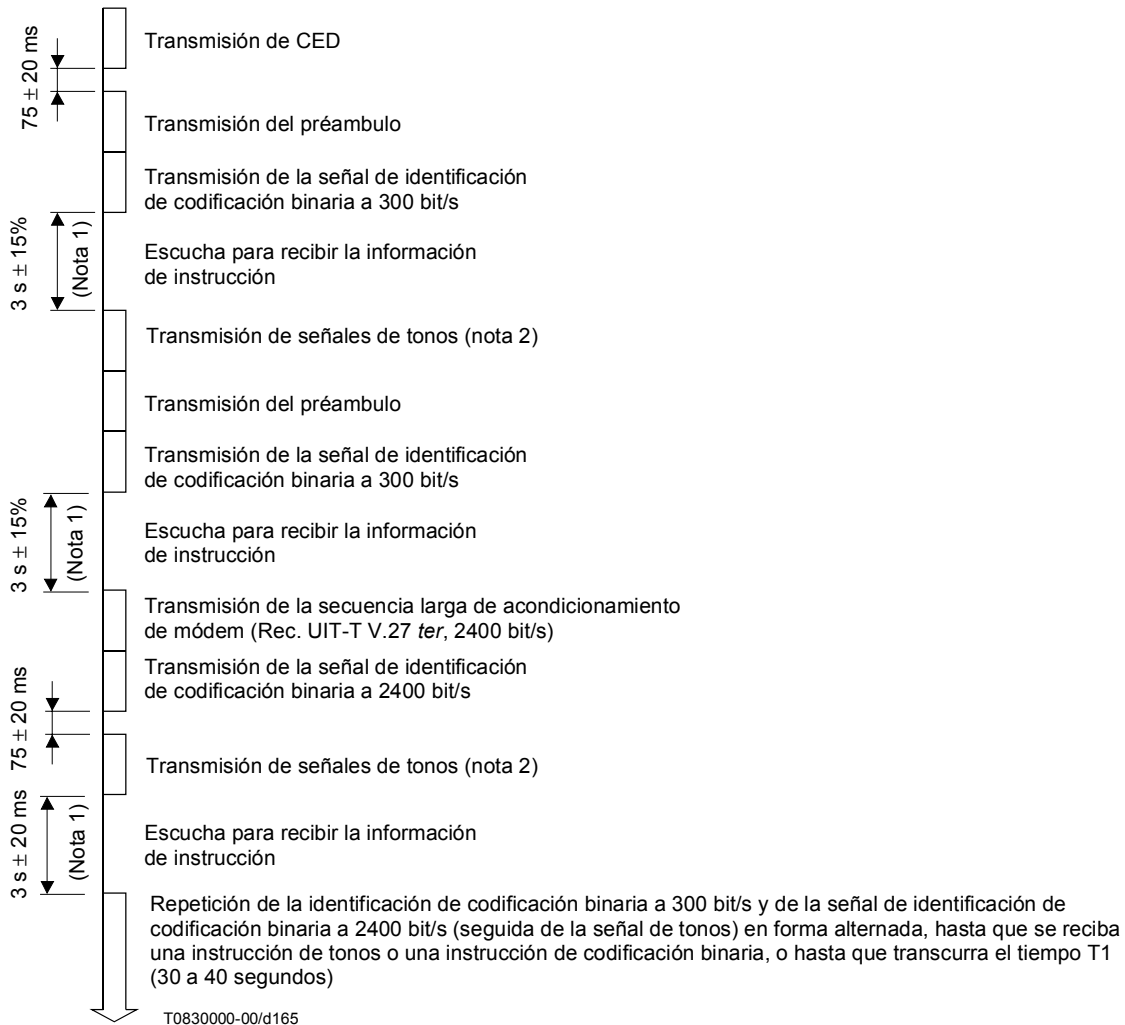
$75 \pm 20$ ms

Transmisión de CED

Transmisión del préambulo

Transmisión de la señal de identificación de codificación binaria a 300 bit/s

$3$ s $\pm 15\%$ (Nota 1)

Escucha para recibir la información de instrucción

Transmisión de señales de tonos (nota 2)

Transmisión del préambulo

Transmisión de la señal de identificación de codificación binaria a 300 bit/s

$3$ s $\pm 15\%$ (Nota 1)

Escucha para recibir la información de instrucción

Transmisión de la secuencia larga de acondicionamiento de módem (Rec. UIT-T V.27 *ter*, 2400 bit/s)

Transmisión de la señal de identificación de codificación binaria a 2400 bit/s

$75 \pm 20$ ms

Transmisión de señales de tonos (nota 2)

$3$ s $\pm 20$ ms (Nota 1)

Escucha para recibir la información de instrucción

Repetición de la identificación de codificación binaria a 300 bit/s y de la señal de identificación de codificación binaria a 2400 bit/s (seguida de la señal de tonos) en forma alternada, hasta que se reciba una instrucción de tonos o una instrucción de codificación binaria, o hasta que transcurra el tiempo T1 (30 a 40 segundos)

T0830000-00/d165